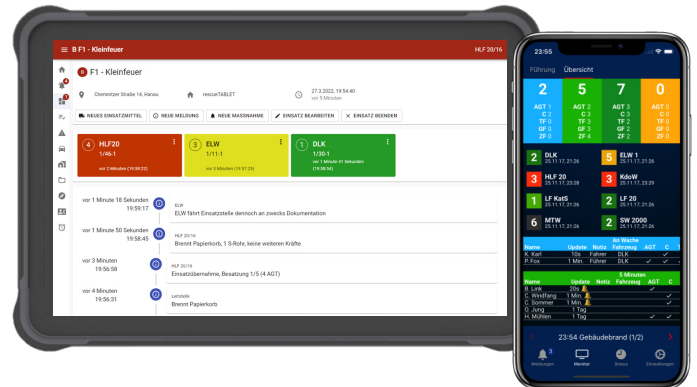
B F1 - Kleinfeuer
HLF 20/16

B F1 - Kleinfeuer

Chemnitzer Straße 14, Hanau
rescueTABLET
27.3.2022, 19:54:40
vor 5 Minuten

NEUES EINSATZMITTEL
NEUE MELDUNG
NEUE MASSNAHME
EINSATZ BEARBEITEN
EINSATZ BEENDEN

4 HLF20
1/46-1
vor 2 Minuten (19:58:22)

3 ELW
1/11-1
vor 3 Minuten (19:57:23)

1 DLK
1/30-1
vor 1 Minute 41 Sekunden (19:58:54)

vor 1 Minute 18 Sekunden
19:59:17
ELW
ELW fährt Einsatzstelle dennoch an zwecks Dokumentation

vor 1 Minute 50 Sekunden
19:58:45
HLF 20/16
Brennt Papierkorb, 1 S-Rohr, keine weiteren Kräfte

vor 3 Minuten
19:56:58
HLF 20/16
Einsatzübernahme, Besatzung 1/5 (4 AGT)

vor 4 Minuten
19:56:31
Leitstelle
Brennt Papierkorb

23:55

Führung Übersicht

| 2 | 5 | 7 | 0 |
|---|---|---|---|
| AGT 1 | AGT 1 | AGT 3 | AGT 0 |
| C 2 | C 3 | C 3 | C 0 |
| TF 2 | TF 3 | TF 3 | TF 0 |
| GF 0 | GF 3 | GF 0 | GF 0 |
| ZF 0 | ZF 4 | ZF 0 | ZF 0 |

2 DLK 25.11.17, 21:26
5 ELW 1 25.11.17, 21:26
3 HLF 20 25.11.17, 21:26
3 KdoW 25.11.17, 21:26
1 LF KatS 25.11.17, 21:26
2 LF 20 25.11.17, 21:26
6 MTW 25.11.17, 21:26
2 SW 2000 25.11.17, 21:26

An Wache

| Name | Update | Notiz | Fahrzeug | AGT | C |
|---|---|---|---|---|---|
| K. Kart | 10s | Fahrer | DLK | | |
| P. Fox | 1 Min. | Führer | DLK | ✓ | |

5 Minuten

| Name | Update | Notiz | Fahrzeug | AGT | C |
|---|---|---|---|---|---|
| B. Link | 20s | | | | |
| C. Windfang | 1 Min. | | | | |
| C. Sommer | 1 Min. | | | | |
| O. Jung | 1 Tag | | | | |
| H. Mühlen | 1 Tag | | | | |

23:54 Gebäudebrand (1/2)

Meldungen 3
Monitor
Status
Einstellungen